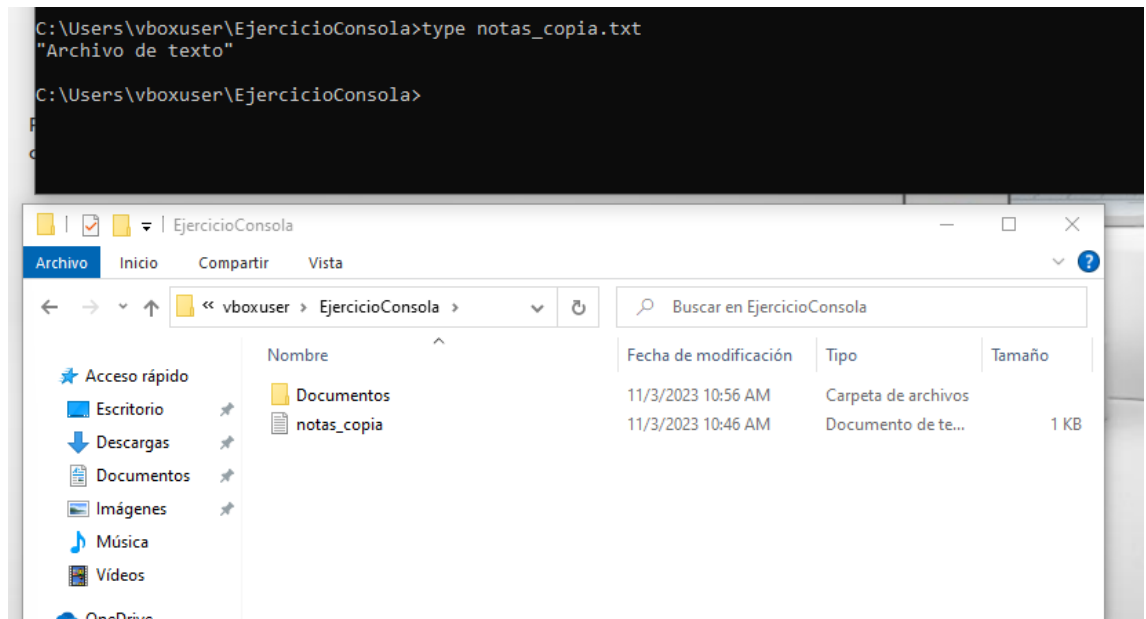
C:\Users\vboxuser\EjercicioConsola>type notas_copia.txt
"Archivo de texto"

C:\Users\vboxuser\EjercicioConsola>

EjercicioConsola

Archivo Inicio Compartir Vista

« vboxuser › EjercicioConsola ›

Buscar en EjercicioConsola

Acceso rápido
Escritorio
Descargas
Documentos
Imágenes
Música
Vídeos
OneDrive

| Nombre | Fecha de modificación | Tipo | Tamaño |
|---|---|---|---|
| Documentos | 11/3/2023 10:56 AM | Carpeta de archivos | |
| notas_copia | 11/3/2023 10:46 AM | Documento de te... | 1 KB |